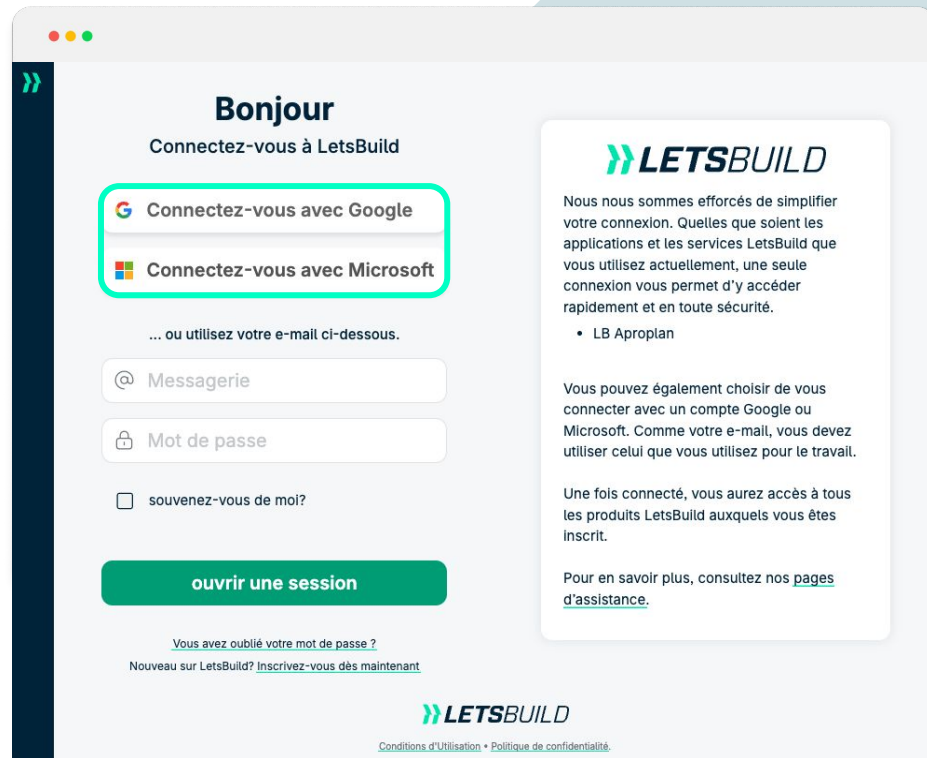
Bonjour

Connectez-vous à LetsBuild

Connectez-vous avec Google

Connectez-vous avec Microsoft

... ou utilisez votre e-mail ci-dessous.

Messagerie

Mot de passe

souvenez-vous de moi?

ouvrir une session

Vous avez oublié votre mot de passe ?

Nouveau sur LetsBuild? Inscrivez-vous dès maintenant

LETSBUILD

Conditions d'Utilisation • Politique de confidentialité.

LETSBUILD

Nous nous sommes efforcés de simplifier votre connexion. Quelles que soient les applications et les services LetsBuild que vous utilisez actuellement, une seule connexion vous permet d'y accéder rapidement et en toute sécurité.

• LB Aproplan

Vous pouvez également choisir de vous connecter avec un compte Google ou Microsoft. Comme votre e-mail, vous devez utiliser celui que vous utilisez pour le travail.

Une fois connecté, vous aurez accès à tous les produits LetsBuild auxquels vous êtes inscrit.

Pour en savoir plus, consultez nos pages d'assistance.